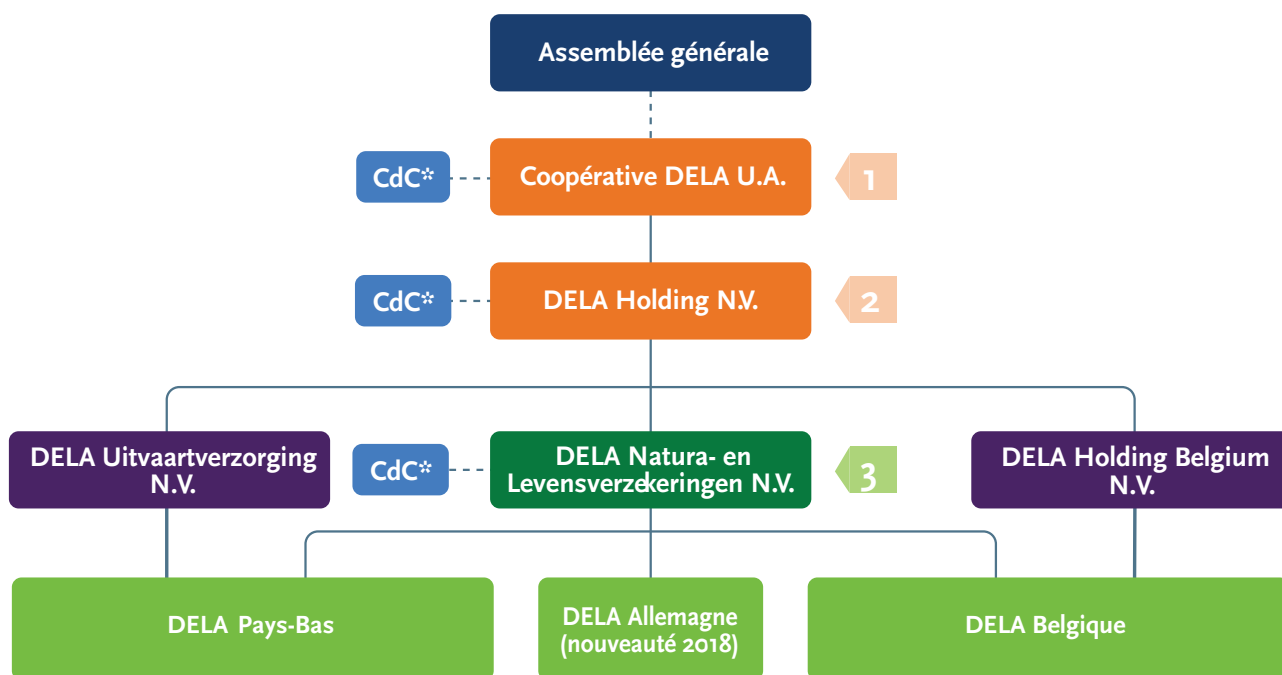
Assemblée générale

CdC*

Coopérative DELA U.A.

1

CdC*

DELA Holding N.V.

2

DELA Uitvaartverzorging N.V.

CdC*

DELA Natura- en Levensverzekeringen N.V.

3

DELA Holding Belgium N.V.

DELA Pays-Bas

DELA Allemagne (nouveauté 2018)

DELA Belgique